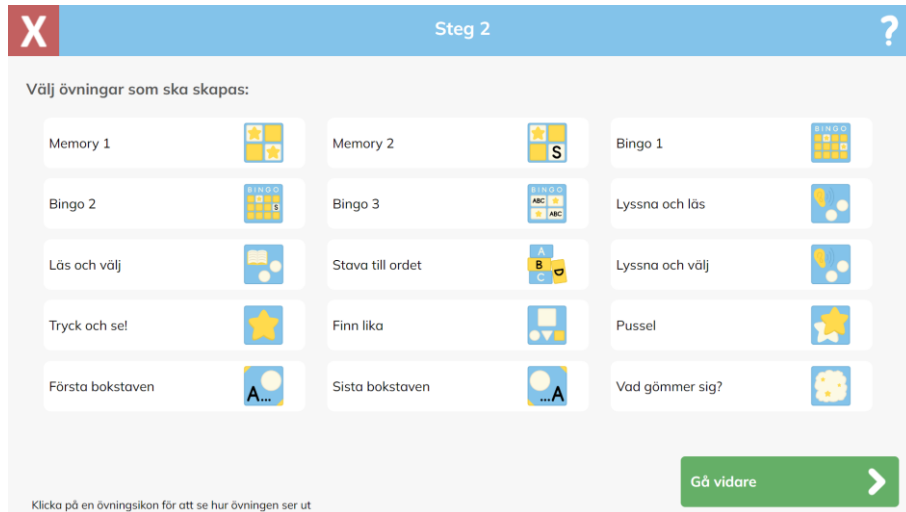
X Steg 2 ?

Välj övningar som ska skapas:

Memory 1

S
Memory 2

BINGO
Bingo 1

BINGO
S
Bingo 2

BINGO
ABC
ABC
Bingo 3

Lyssna och läs

Läs och välj

A
B
D
C
Stava till ordet

Lyssna och välj

Tryck och se!

Finn lika

Pussel

A...
Första bokstaven

...A
Sista bokstaven

Vad gömmer sig?

Gå vidare

Klicka på en övningsikon för att se hur övningen ser ut